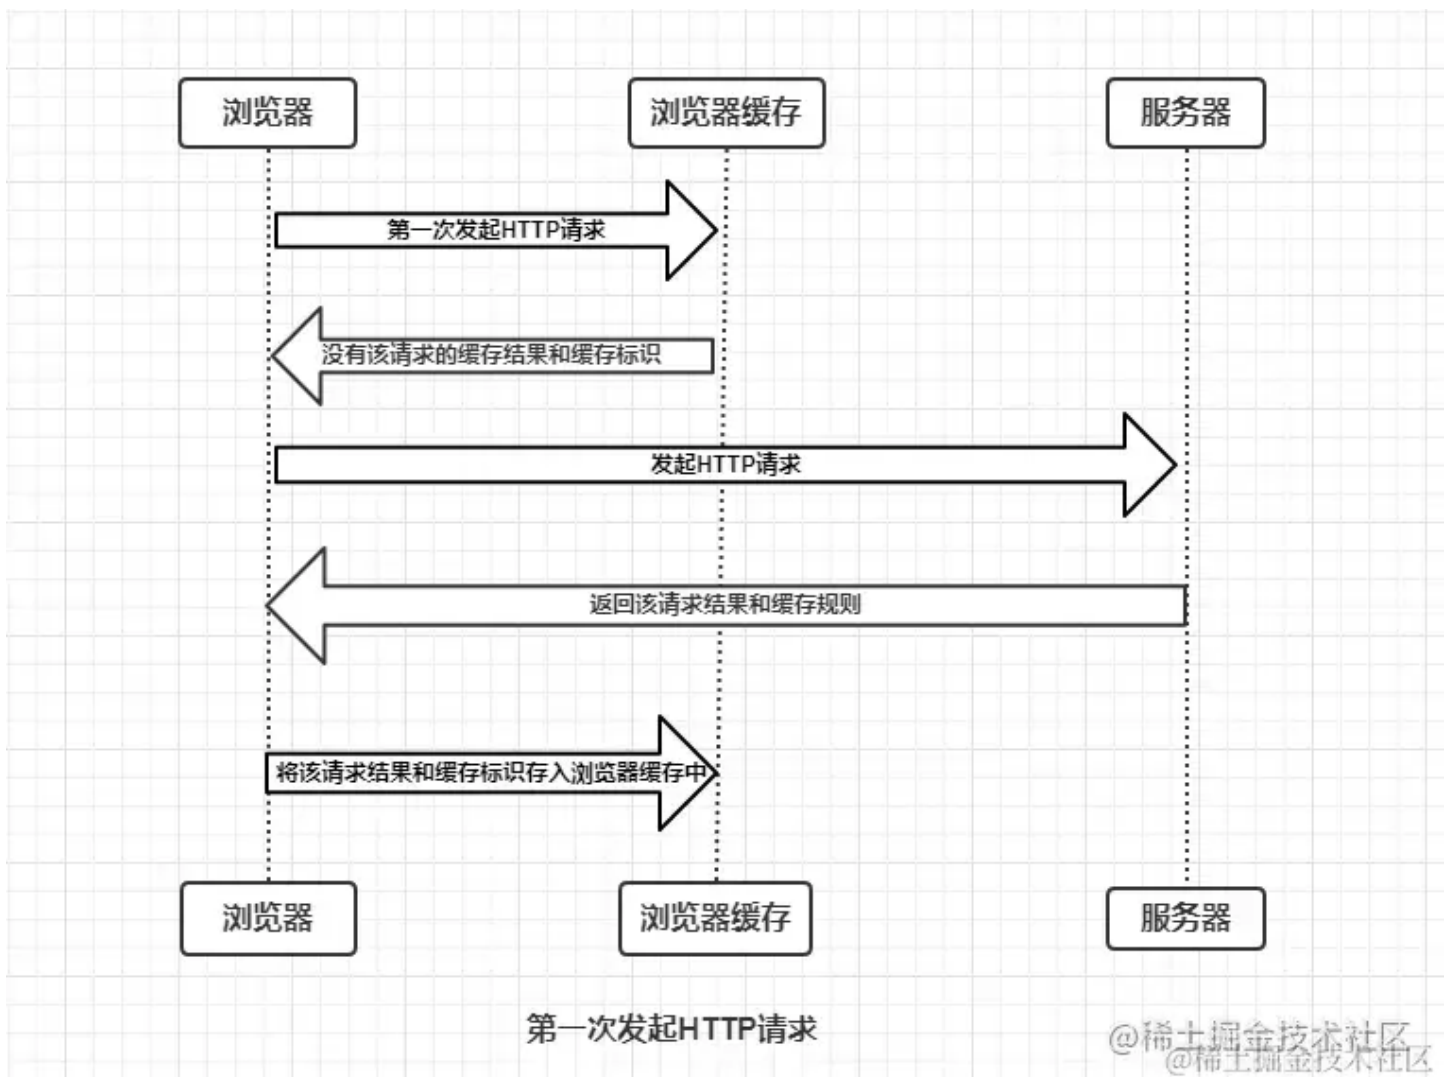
浏览器

浏览器缓存

服务器

第一次发起HTTP请求

没有该请求的缓存结果和缓存标识

发起HTTP请求

返回该请求结果和缓存规则

将该请求结果和缓存标识存入浏览器缓存中

浏览器

浏览器缓存

服务器

第一次发起HTTP请求

@稀土掘金技术社区
@稀土掘金技术社区